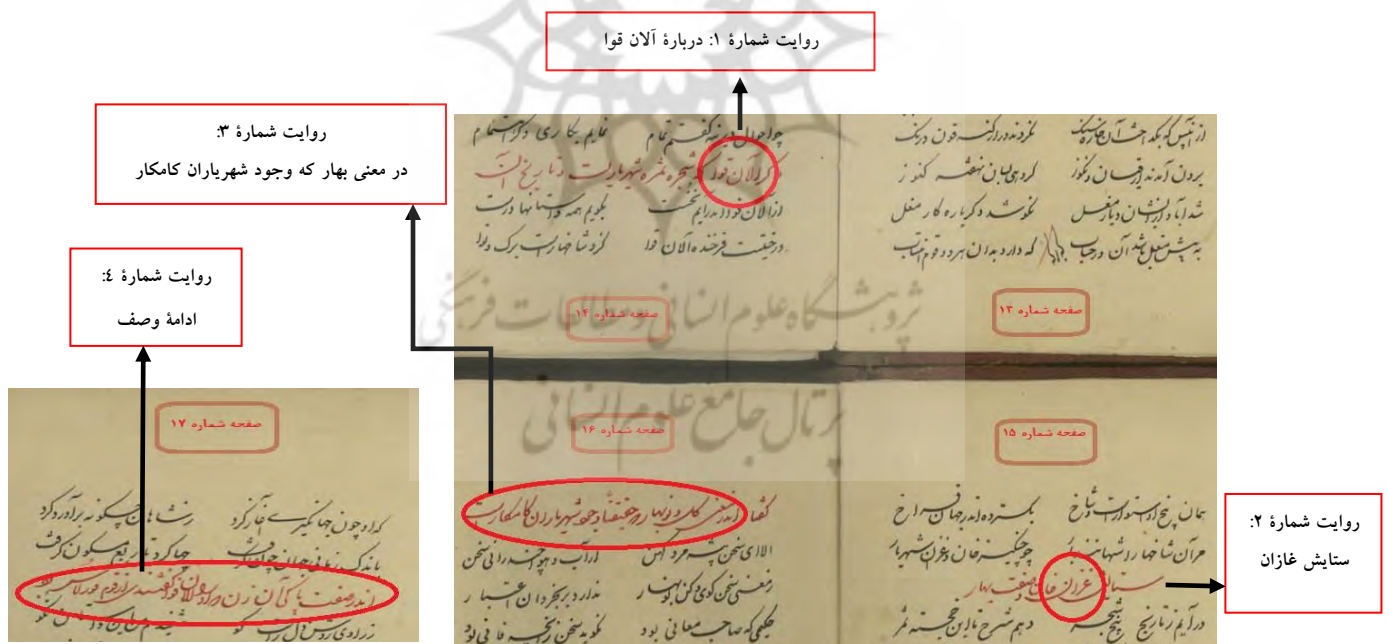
روایت شمارهٔ ۱: دربارهٔ آلان قوا

روایت شمارهٔ ۳:
در معنی بهار که وجود شهریاران کامکار

روایت شمارهٔ ۴:
ادامهٔ وصف

صفحه شماره ۱۴

صفحه شماره ۱۳

صفحه شماره ۱۶

صفحه شماره ۱۵

صفحه شماره ۱۷

روایت شمارهٔ ۲:
ستایش غازان

چو احوال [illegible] گفتم تمام
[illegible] آلان قوا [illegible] شهریاران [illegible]
از آلان قوا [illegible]
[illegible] فرخنده آلان قوا

از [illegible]
برون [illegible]
شد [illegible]
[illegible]

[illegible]

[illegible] در معنی بهار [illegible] وجود شهریاران کامکار
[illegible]

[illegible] غازان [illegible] بهار
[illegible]

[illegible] صفت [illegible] آلان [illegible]
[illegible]